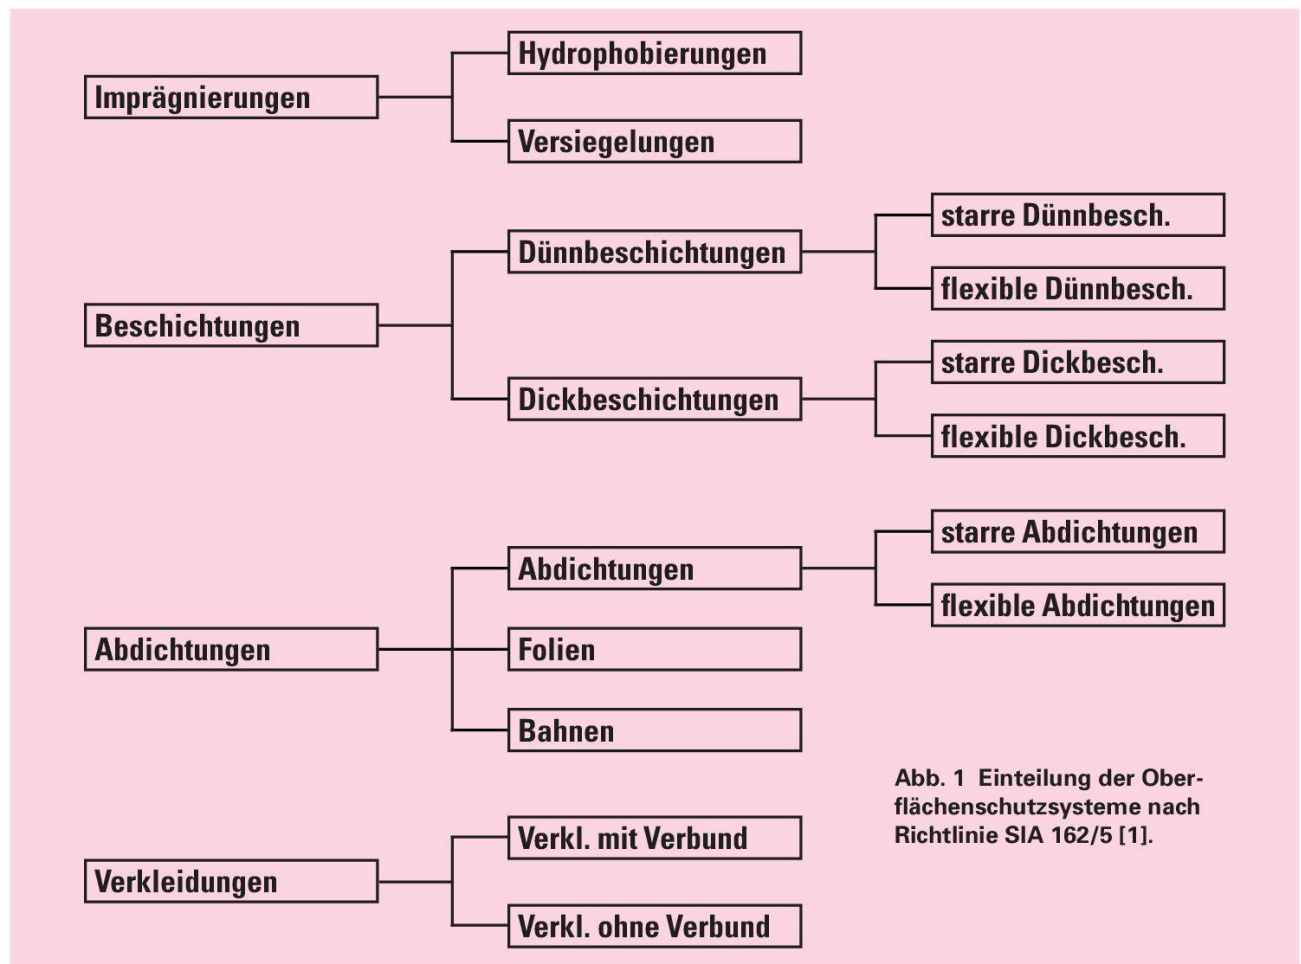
Imprägnierungen

Hydrophobierungen

Versiegelungen

Beschichtungen

Dünnbeschichtungen

starre Dünnbesch.

flexible Dünnbesch.

Dickbeschichtungen

starre Dickbesch.

flexible Dickbesch.

Abdichtungen

Abdichtungen

starre Abdichtungen

flexible Abdichtungen

Folien

Bahnen

Verkleidungen

Verkl. mit Verbund

Verkl. ohne Verbund

Abb. 1 Einteilung der Oberflächenschutzsysteme nach Richtlinie SIA 162/5 [1].